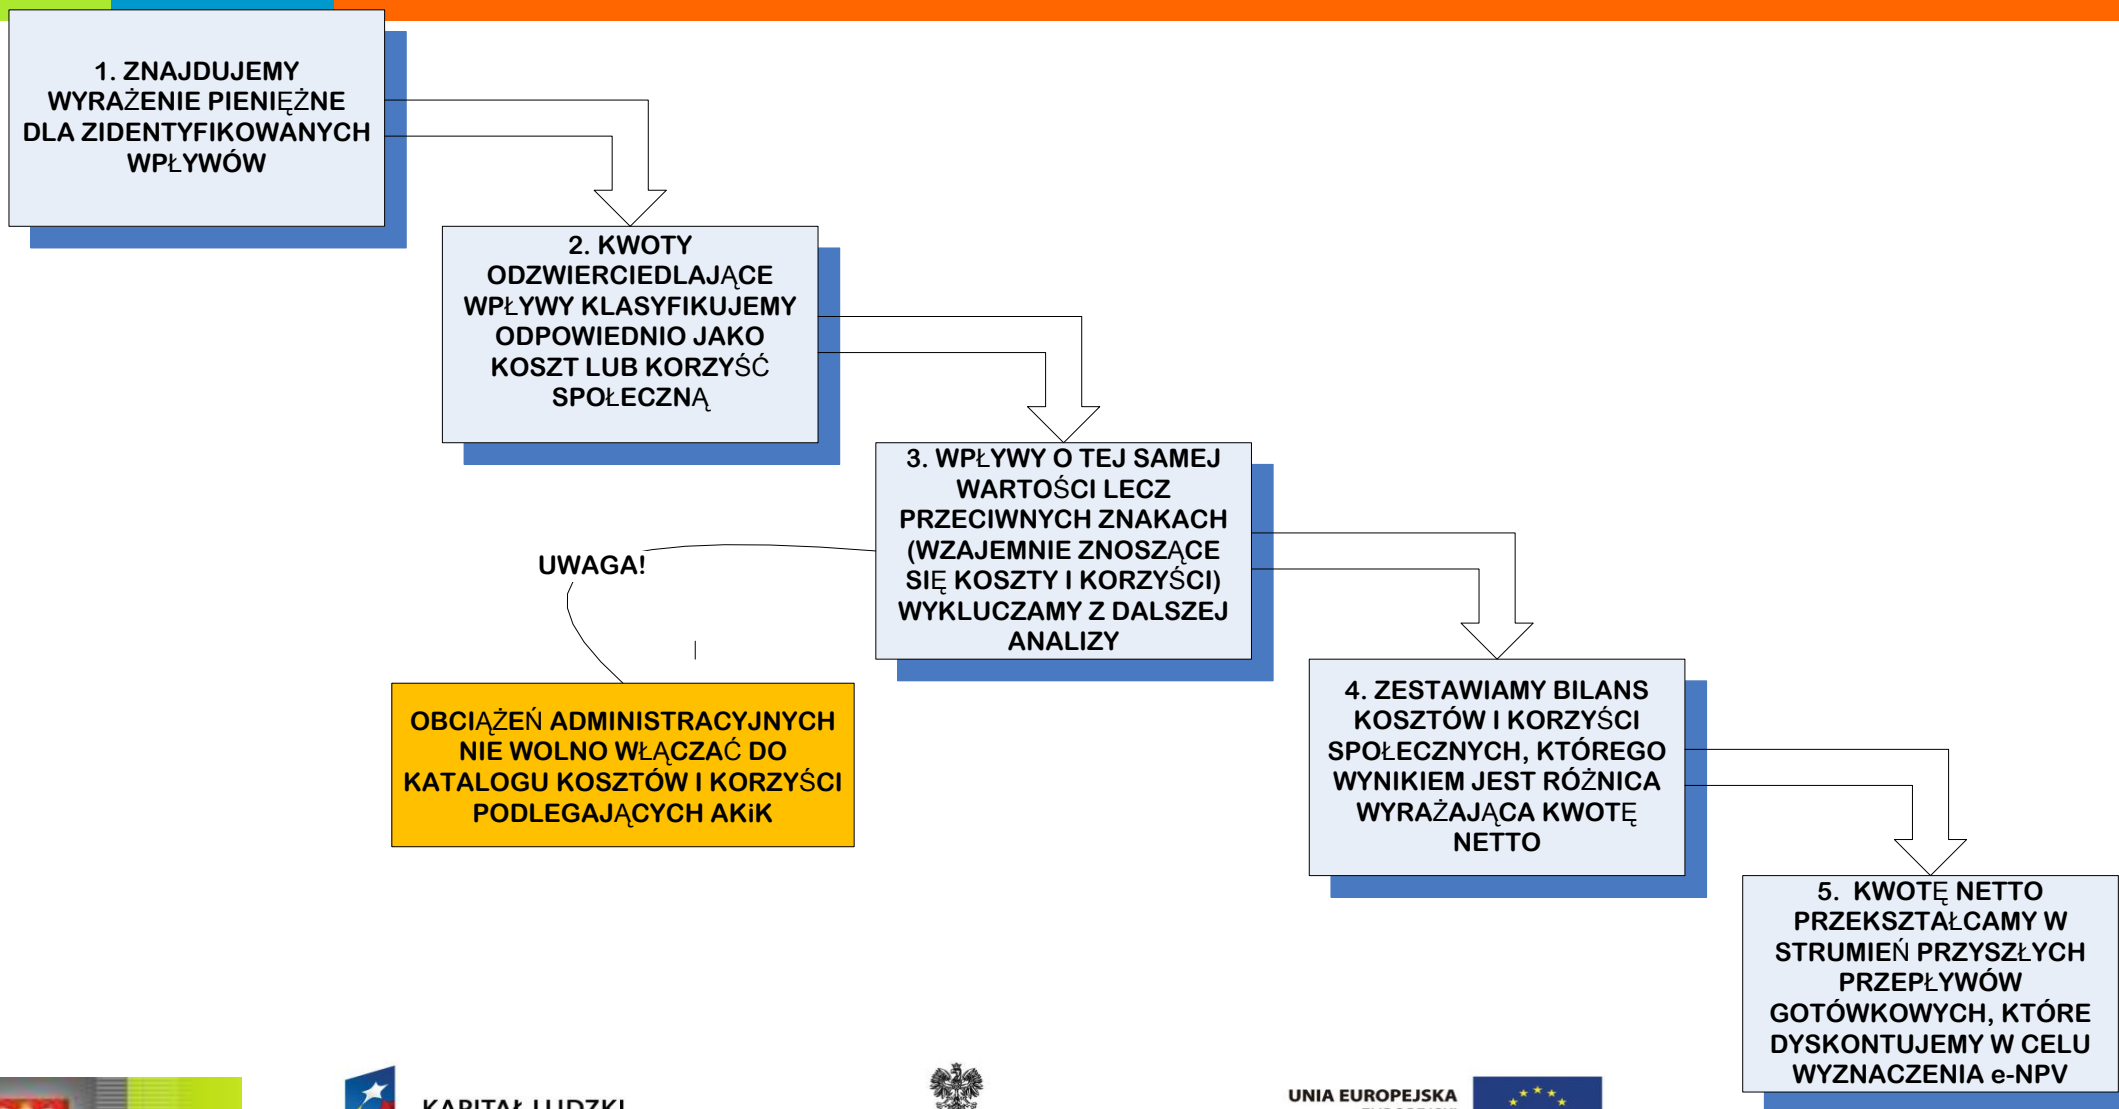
1. ZNAJDUJEMY WYRAŻENIE PIENIĘŻNE DLA ZIDENTYFIKOWANYCH WPŁYWÓW

2. KWOTY ODZWIERCIEDLAJĄCE WPŁYWY KLASYFIKUJEMY ODPOWIEDNIO JAKO KOSZT LUB KORZYŚĆ SPOŁECZNĄ

3. WPŁYWY O TEJ SAMEJ WARTOŚCI LECZ PRZECIWNYCH ZNAKACH (WZAJEMNIE ZNOSZĄCE SIĘ KOSZTY I KORZYŚCI) WYKLUCZAMY Z DALSZEJ ANALIZY

UWAGA!

OBCIĄŻEŃ ADMINISTRACYJNYCH NIE WOLNO WŁĄCZAĆ DO KATALOGU KOSZTÓW I KORZYŚCI PODLEGAJĄCYCH AKiK

4. ZESTAWIAMY BILANS KOSZTÓW I KORZYŚCI SPOŁECZNYCH, KTÓREGO WYNIKIEM JEST RÓŻNICA WYRAŻAJĄCA KWOTĘ NETTO

5. KWOTĘ NETTO PRZEKSZTAŁCAMY W STRUMIEŃ PRZYSZŁYCH PRZEPŁYWÓW GOTÓWKOWYCH, KTÓRE DYSKONTUJEMY W CELU WYZNACZENIA e-NPV

KAPITAŁ LUDZKI

UNIA EUROPEJSKA
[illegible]